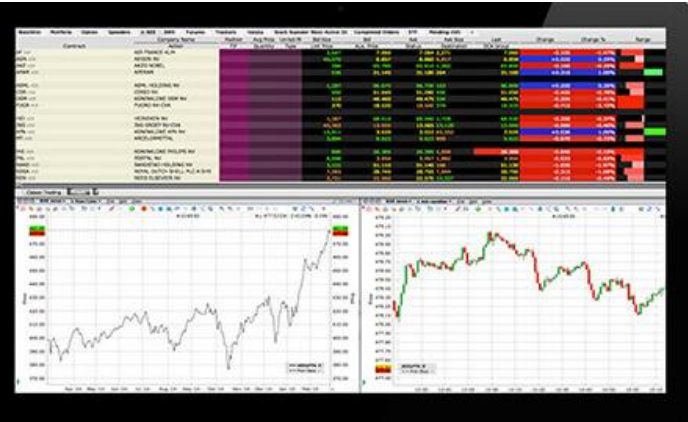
Contract
Company Name
AIR FRANCE-KLM
AEGON NV
AKZO NOBEL
AIRTEAM
ASML HOLDING NV
CORIO NV
KONINKLIJKE DSM NV
FUGRO NV-CVA
HEINEKEN NV
ING GROEP NV-CVA
KONINKLIJKE KPN NV
ARCELORMITTAL
KONINKLIJKE PHILIPS NV
POSTNL NV
RANDSTAD HOLDING NV
ROYAL DUTCH SHELL PLC-A SHS
REED ELSEVIER NV
Last
Change
Change %
Range